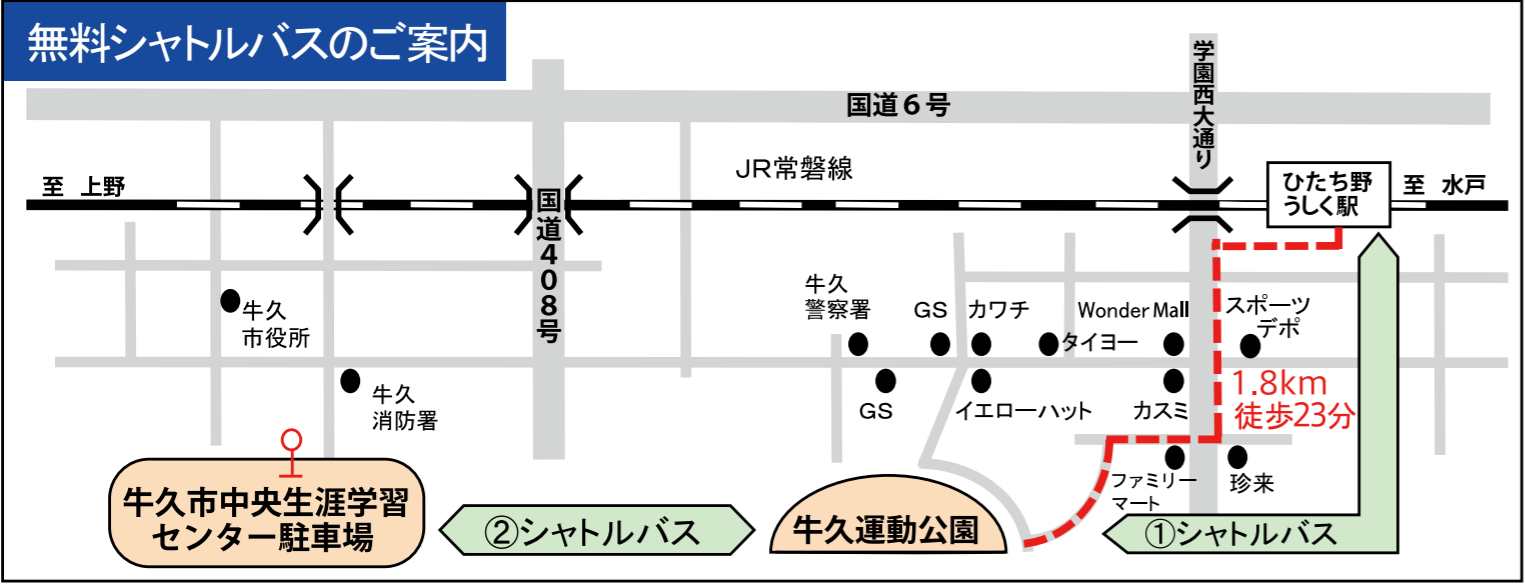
無料シャトルバスのご案内

国道６号

学園西大通り

JR常磐線

至 上野

国道408号

ひたち野うしく駅

至 水戸

牛久市役所

牛久消防署

牛久警察署

GS

カワチ

Wonder Mall

スポーツデポ

タイヨー

GS

イエローハット

カスミ

1.8km
徒歩23分

ファミリーマート

珍来

牛久市中央生涯学習センター駐車場

②シャトルバス

牛久運動公園

①シャトルバス